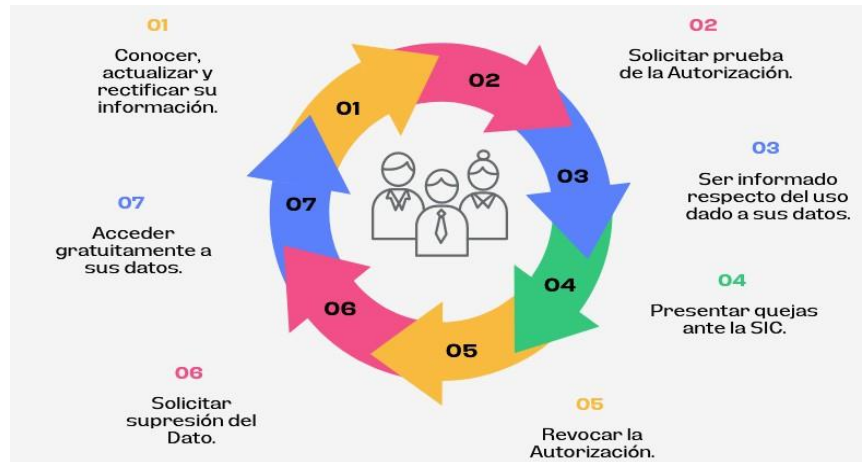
01

Conocer, actualizar y rectificar su información.

02

Solicitar prueba de la Autorización.

03

Ser informado respecto del uso dado a sus datos.

04

Presentar quejas ante la SIC.

05

Revocar la Autorización.

06

Solicitar supresión del Dato.

07

Acceder gratuitamente a sus datos.

01

02

03

04

05

06

07